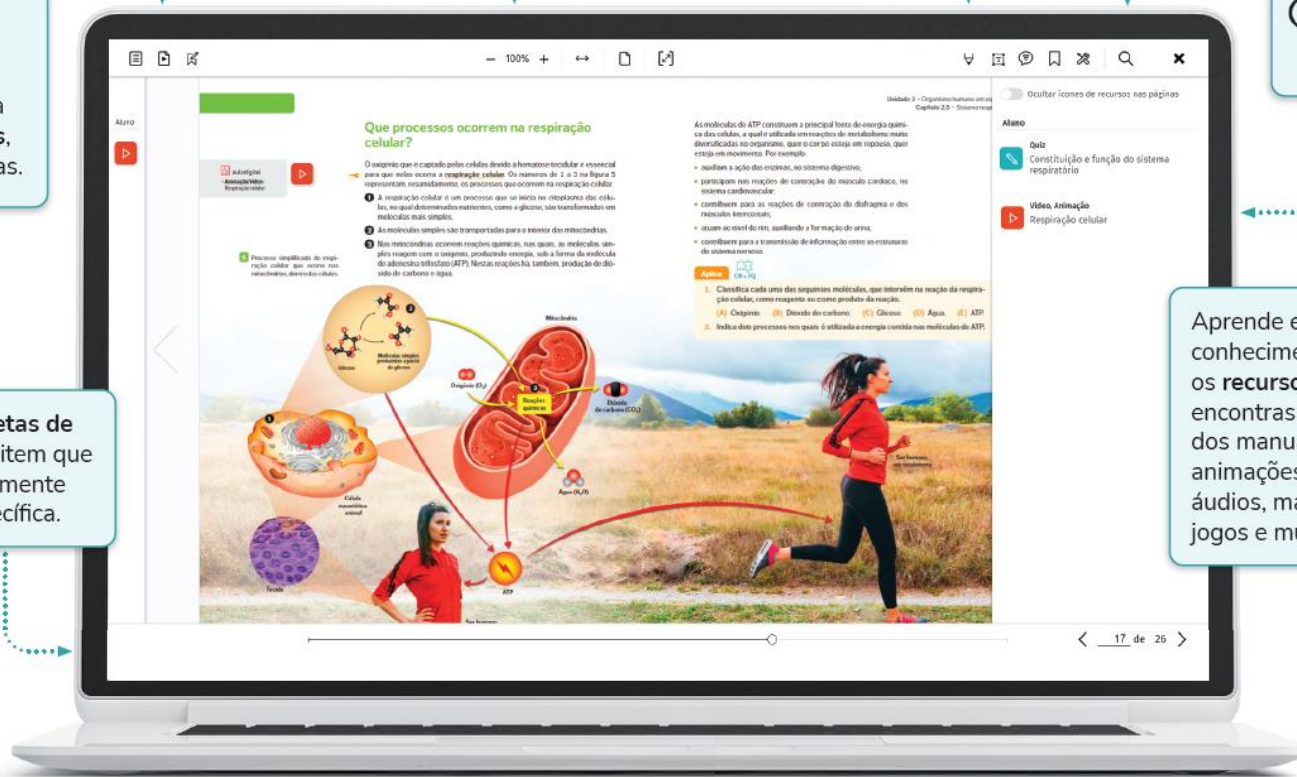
a
s,
as.

etas de
item que
mente
ecífica.

Aprende e
conhecime
os recurso
encontras
dos manu
animações
áudios, ma
jogos e mu

− 100% +

Ocultar ícones de recursos nas páginas

Aluno

Quiz
Constituição e função do sistema respiratório

Vídeo, Animação
Respiração celular

Aluno

Unidade 3 – Organismo humano em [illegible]
Capítulo 2.0 – Sistema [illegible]

Que processos ocorrem na respiração celular?

O oxigénio que é captado pelas células devido à hematose tecidular é essencial para que nelas ocorra a respiração celular. Os números de 1 a 3 na figura 5 representam, resumidamente, os processos que ocorrem na respiração celular.

1 A respiração celular é um processo que se inicia no citoplasma das células, no qual determinados nutrientes, como a glicose, são transformados em moléculas mais simples.

2 As moléculas simples são transportadas para o interior das mitocôndrias.

3 Nas mitocôndrias ocorrem reações químicas, nas quais, as moléculas simples reagem com o oxigénio, produzindo energia, sob a forma da molécula de adenosina trifosfato (ATP). Nestas reações há, também, produção de dióxido de carbono e água.

aulsdigital
Animação/Vídeo
Respiração celular

5 Processo simplificado da respiração celular que ocorre nas mitocôndrias, dentro das células.

As moléculas de ATP constituem a principal fonte de energia química das células, a qual é utilizada em reações de metabolismo muito diversificadas no organismo, quer o corpo esteja em repouso, quer esteja em movimento. Por exemplo:
• auxiliam a ação das enzimas, no sistema digestivo;
• participam nas reações de contração do músculo cardíaco, no sistema cardiovascular;
• contribuem para as reações de contração do diafragma e dos músculos intercostais;
• atuam ao nível do rim, auxiliando a formação de urina;
• contribuem para a transmissão de informação entre as estruturas do sistema nervoso.

Aplica CN+9Q

1. Classifica cada uma das seguintes moléculas, que intervêm na reação da respiração celular, como reagente ou como produto da reação.
(A) Oxigénio. (B) Dióxido de carbono. (C) Glicose. (D) Água. (E) ATP.
2. Indica dois processos nos quais é utilizada a energia contida nas moléculas de ATP.

Mitocôndria
Glicose
Moléculas simples provenientes a partir da glicose
Oxigénio ($O_2$)
Reações químicas
Dióxido de carbono ($CO_2$)
Água ($H_2O$)
Célula eucariótica animal
Tecido
ATP
Ser humano
Ser humano em movimento

17 de 26